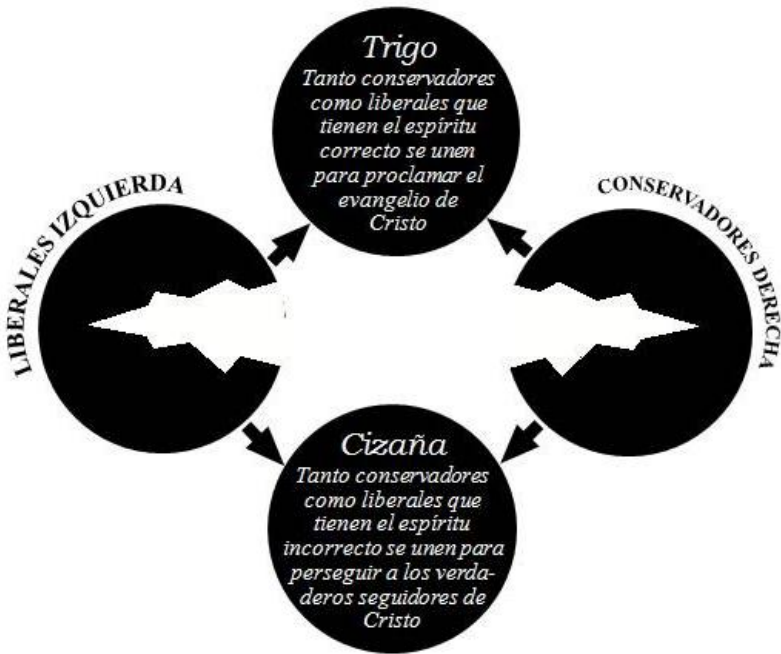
Trigo
Tanto conservadores como liberales que tienen el espíritu correcto se unen para proclamar el evangelio de Cristo

LIBERALES IZQUIERDA

CONSERVADORES DERECHA

Cizaña
Tanto conservadores como liberales que tienen el espíritu incorrecto se unen para perseguir a los verdaderos seguidores de Cristo